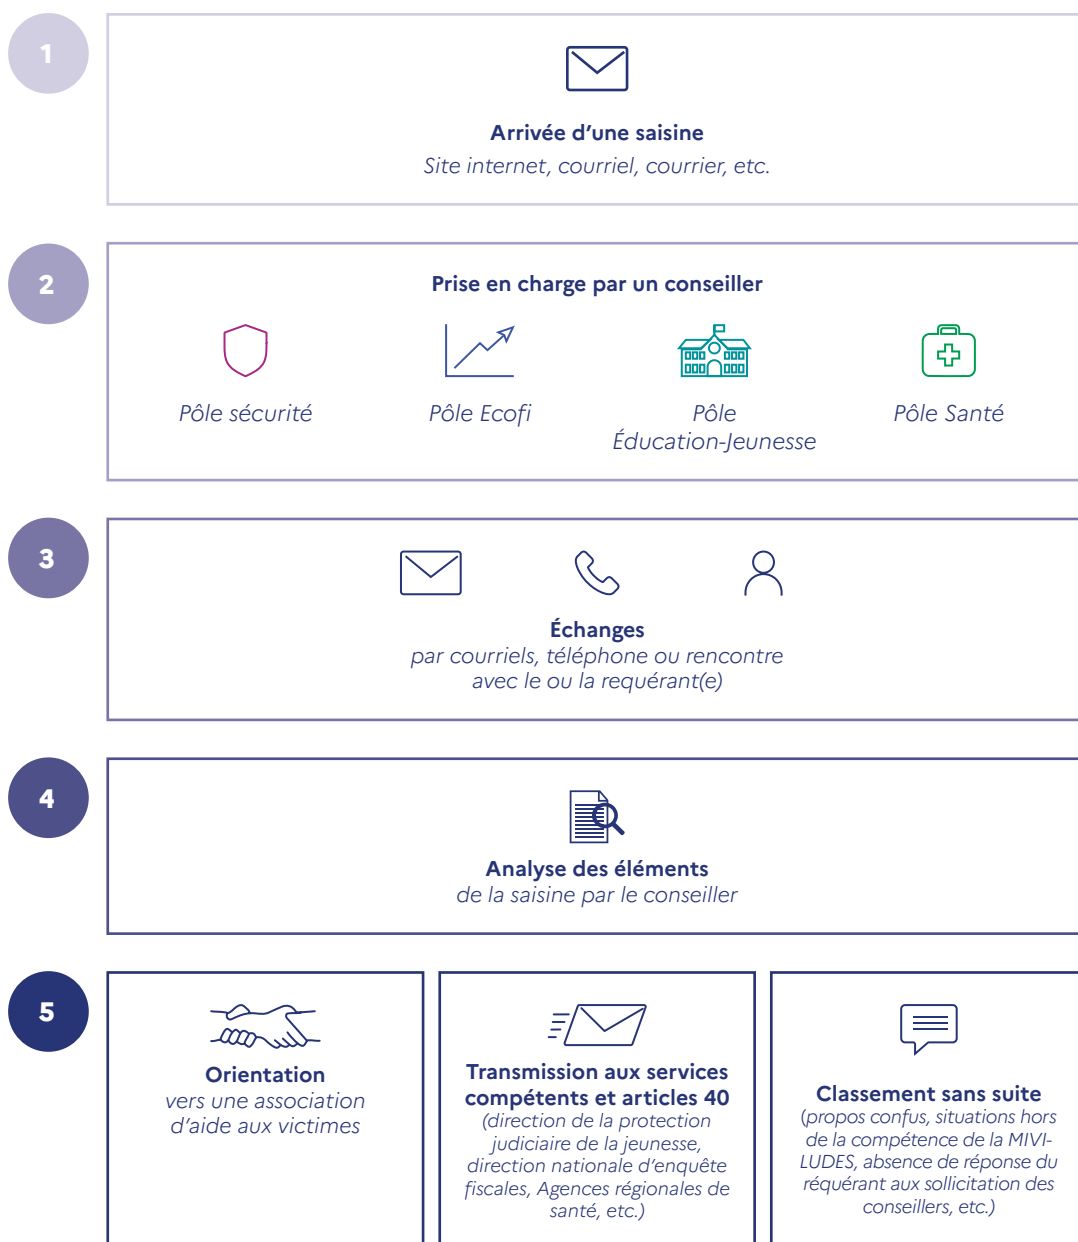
1

Arrivée d’une saisine
Site internet, courriel, courrier, etc.

2

Prise en charge par un conseiller

Pôle sécurité

Pôle Ecofi

Pôle Éducation-Jeunesse

Pôle Santé

3

Échanges
par courriels, téléphone ou rencontre avec le ou la requérant(e)

4

Analyse des éléments
de la saisine par le conseiller

5

Orientation
vers une association d’aide aux victimes

Transmission aux services compétents et articles 40
(direction de la protection judiciaire de la jeunesse, direction nationale d’enquête fiscales, Agences régionales de santé, etc.)

Classement sans suite
(propos confus, situations hors de la compétence de la MIVILUDES, absence de réponse du réquérant aux sollicitation des conseillers, etc.)